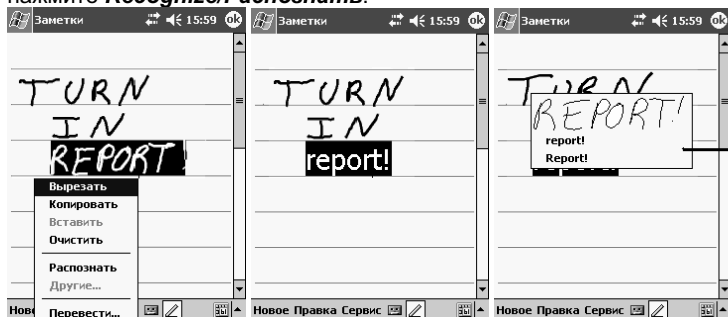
нажмите Recognize/Распознать.

Заметки 15:59 ok

TURN
IN
REPORT!

Вырезать
Копировать
Вставить
Очистить
Распознать
Другие...
Перевести...

Нов

Заметки 15:59 ok

TURN
IN
report!

Новое Правка Сервис

Заметки 15:59 ok

TURN
REPORT!
report!
Report!

Новое Правка Сервис